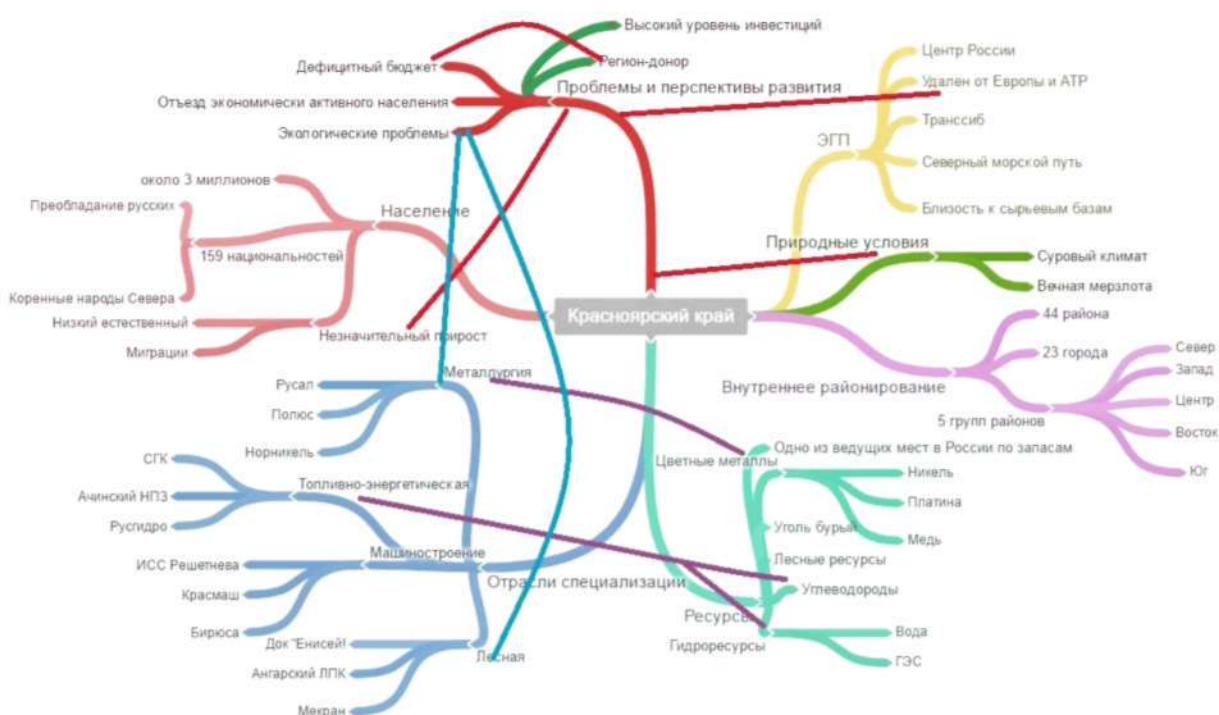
Красноярский край

Проблемы и перспективы развития
Высокий уровень инвестиций
Регион-донор
Дефицитный бюджет
Отъезд экономически активного населения
Экологические проблемы

ЭГП
Центр России
Удален от Европы и АТР
Транссиб
Северный морской путь
Близость к сырьевым базам

Природные условия
Суровый климат
Вечная мерзлота

Население
около 3 миллионов
159 национальностей
Преобладание русских
Коренные народы Севера
Незначительный прирост
Низкий естественный
Миграции

Внутреннее районирование
44 района
23 города
5 групп районов
Север
Запад
Центр
Восток
Юг

Отрасли специализации
Металлургия
Русал
Полюс
Норникель
Топливно-энергетическая
СГК
Ачинский НПЗ
Русгидро
Машиностроение
ИСС Решетнева
Красмаш
Бирюса
Лесная
Док "Енисей!
Ангарский ЛПК
Мекран

Ресурсы
Цветные металлы
Одно из ведущих мест в России по запасам
Никель
Платина
Медь
Уголь бурый
Лесные ресурсы
Углеводороды
Гидроресурсы
Вода
ГЭС